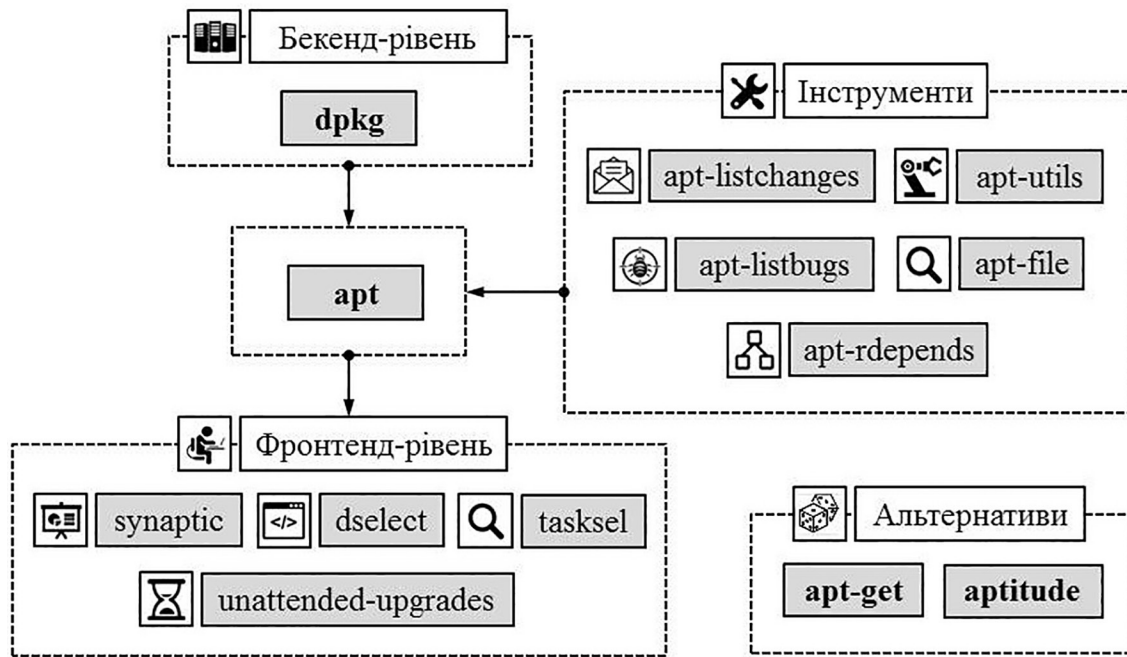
Бекенд-рівень

dpkg

Інструменти

apt-listchanges

apt-utils

apt-listbugs

apt-file

apt-rdepends

apt

Фронтенд-рівень

synaptic

dselect

tasksel

unattended-upgrades

Альтернативи

apt-get

aptitude